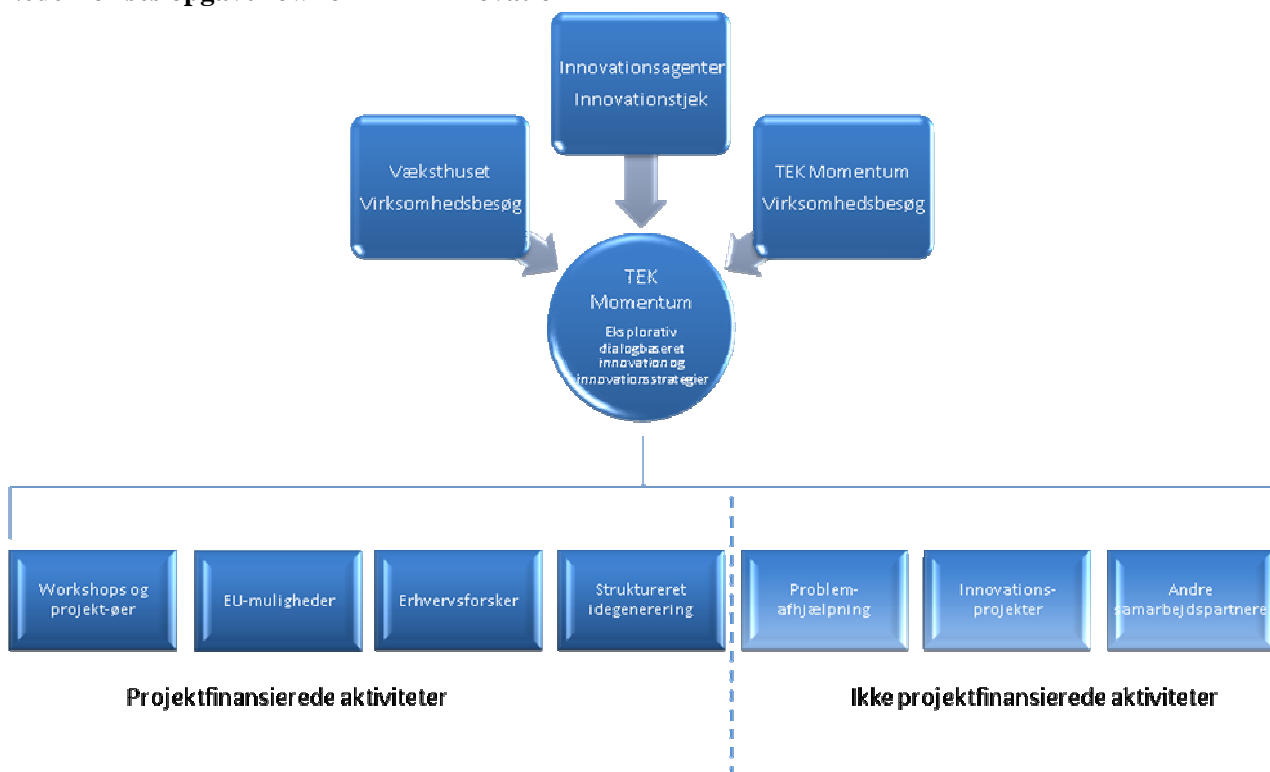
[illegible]

Innovationsagenter Innovationstjek

Væksthuset Virksomhedsbesøg

TEK Momentum Virksomhedsbesøg

TEK Momentum

Eksplorativ dialogbaseret innovation og innovationsstrategier

Workshops og projekt-øer

EU-muligheder

Erhvervsforsker

Struktureret idegenerering

Problemafhjælpning

Innovationsprojekter

Andre samarbejdspartnere

Projektfinansierede aktiviteter

Ikke projektfinansierede aktiviteter